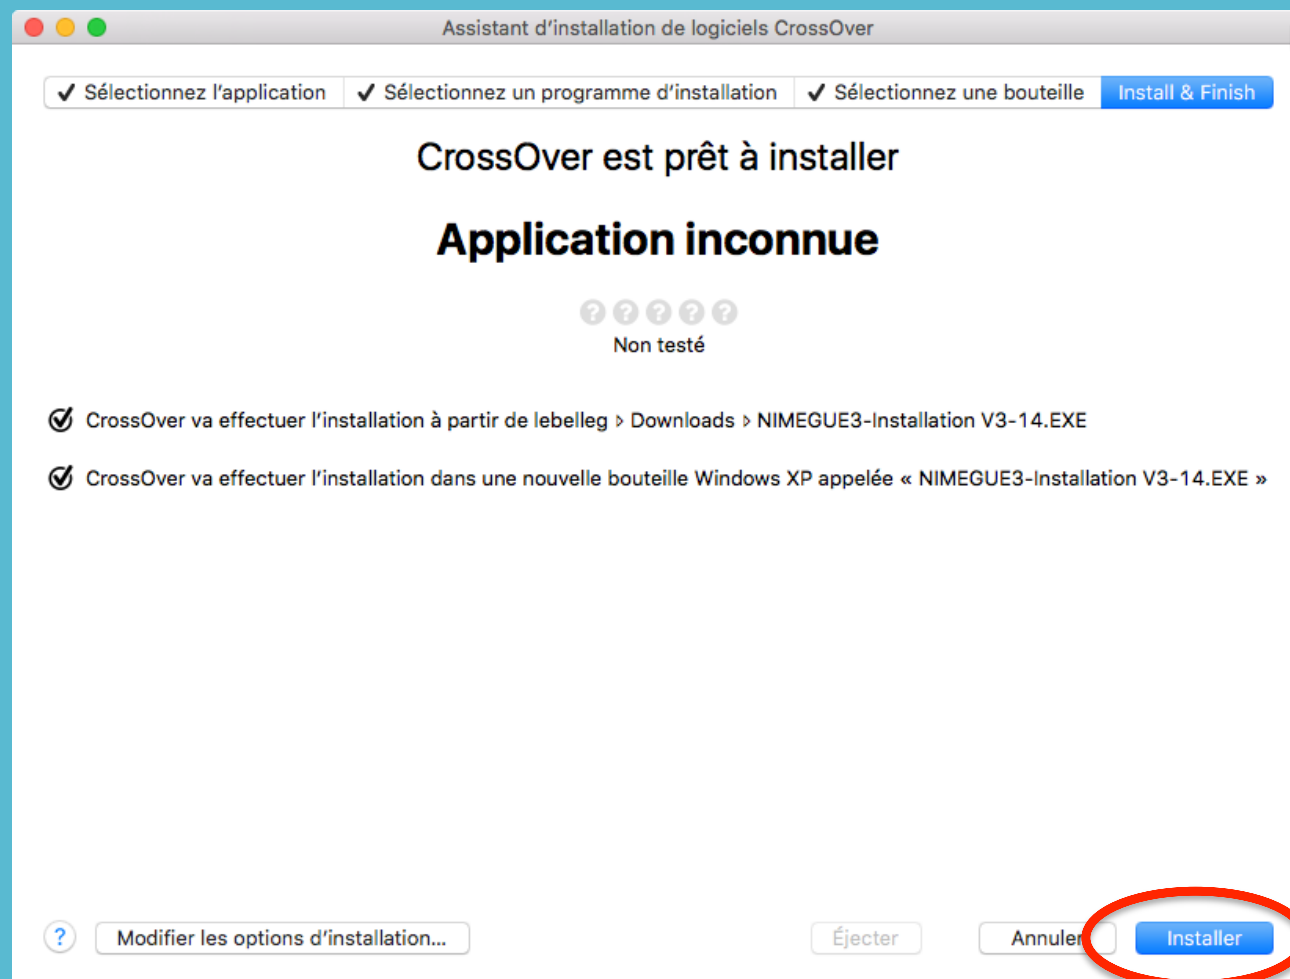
Assistant d'installation de logiciels CrossOver

✓ Sélectionnez l'application | ✓ Sélectionnez un programme d'installation | ✓ Sélectionnez une bouteille | Install & Finish

CrossOver est prêt à installer

Application inconnue

Non testé

CrossOver va effectuer l'installation à partir de lebelleg › Downloads › NIMEGUE3-Installation V3-14.EXE

CrossOver va effectuer l'installation dans une nouvelle bouteille Windows XP appelée « NIMEGUE3-Installation V3-14.EXE »

?

Modifier les options d'installation...

Éjecter

Annuler

Installer